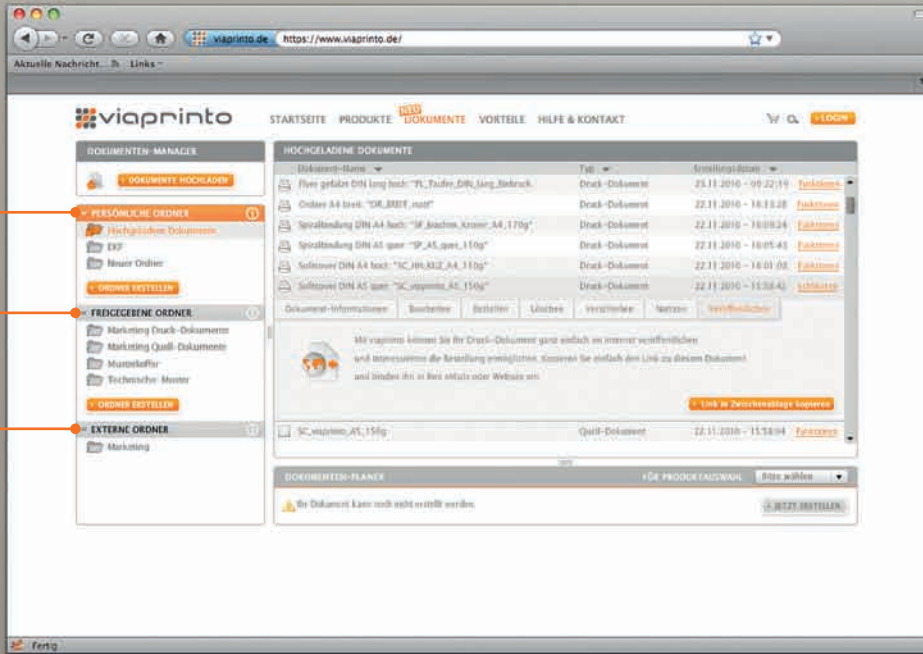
viaprinto.de https://www.viaprinto.de/

Aktuelle Nachricht... Links

viaprinto

STARTSEITE PRODUKTE NEU DOKUMENTE VORTEILE HILFE & KONTAKT

» LOGIN

DOKUMENTEN-MANAGER

» DOKUMENTE HOCHLADEN

PERSÖNLICHE ORDNER

Hochgeladene Dokumente

EKF

Neuer Ordner

» ORDNER ERSTELLEN

FREIGEGEBENE ORDNER

Marketing Druck-Dokumente

Marketing Quell-Dokumente

Musterkoffer

Technische Muster

» ORDNER ERSTELLEN

EXTERNE ORDNER

Marketing

HOCHGELADENE DOKUMENTE

| Dokument-Name | Typ | Erstellungsdatum | |
|---|---|---|---|
| Flyer gefalzt DIN lang hoch: "FL_Taufer_DIN_lang_Bebruck..." | Druck-Dokument | 23.11.2010 – 09:22:19 | Funktionen |
| Ordner A4 breit: "OR_BREIT_rust" | Druck-Dokument | 22.11.2010 – 16:13:28 | Funktionen |
| Spiralbindung DIN A4 hoch: "SF_bachm_Kroner_A4_170g" | Druck-Dokument | 22.11.2010 – 16:09:24 | Funktionen |
| Spiralbindung DIN A5 quer: "SP_A5_quer_110g" | Druck-Dokument | 22.11.2010 – 16:05:43 | Funktionen |
| Softcover DIN A4 hoch: "SC_HN_KLZ_A4_110g" | Druck-Dokument | 22.11.2010 – 16:01:00 | Funktionen |
| Softcover DIN A5 quer: "SC_viaprinto_A5_150g" | Druck-Dokument | 22.11.2010 – 15:58:42 | schließen |

Dokument-Informationen Bearbeiten Bestellen Löschen Verschieben Netzen Veröffentlichen

Mit viaprinto können Sie Ihr Druck-Dokument ganz einfach im Internet veröffentlichen und Interessenten die Bestellung ermöglichen. Kopieren Sie einfach den Link zu diesem Dokument und binden ihn in Ihre eMails oder Website ein.

» Link in Zwischenablage kopieren

| SC_viaprinto_A5_150g | Quell-Dokument | 22.11.2010 – 15:58:04 | Funktionen |
|---|---|---|---|

DOKUMENTEN-PLANER

FÜR PRODUKTAUSWAHL Bitte wählen

Ihr Dokument kann noch nicht erstellt werden.

» JETZT ERSTELLEN

Fertig